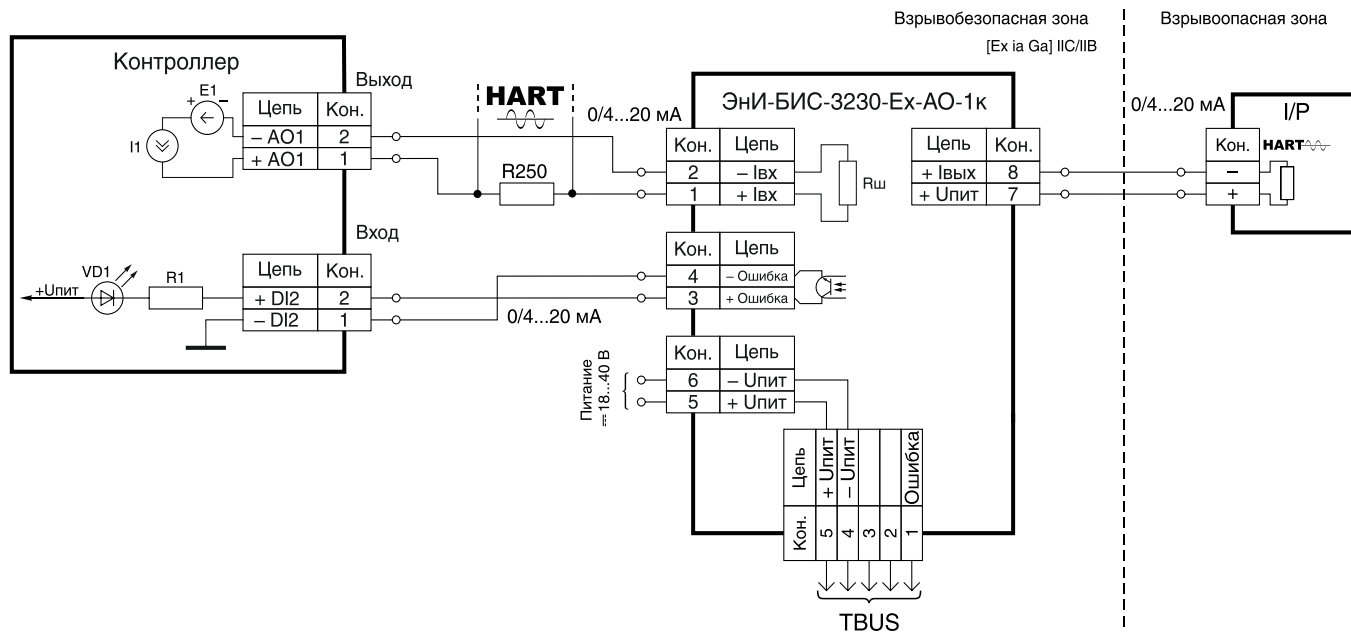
Взрывобезопасная зона
[Ex ia Ga] IIC/IIB
Взрывоопасная зона

Контроллер
Выход
E1
I1

| Цепь | Кон. |
|---|---|
| – AO1 | 2 |
| + AO1 | 1 |

HART
0/4...20 мА
R250

ЭнИ-БИС-3230-Ex-AO-1к

| Кон. | Цепь |
|---|---|
| 2 | – Iвх |
| 1 | + Iвх |

Rш

| Цепь | Кон. |
|---|---|
| + Iвых | 8 |
| + Uпит | 7 |

0/4...20 мА
I/P

| Кон. | HART |
|---|---|
| – | |
| + | |

Вход
VD1
R1
+Uпит

| Цепь | Кон. |
|---|---|
| + DI2 | 2 |
| – DI2 | 1 |

| Кон. | Цепь |
|---|---|
| 4 | – Ошибка |
| 3 | + Ошибка |

0/4...20 мА

Питание
⎓18...40 В

| Кон. | Цепь |
|---|---|
| 6 | – Uпит |
| 5 | + Uпит |

| Цепь | + Uпит | – Uпит | | | Ошибка |
|---|---|---|---|---|---|
| Кон. | 5 | 4 | 3 | 2 | 1 |

TBUS